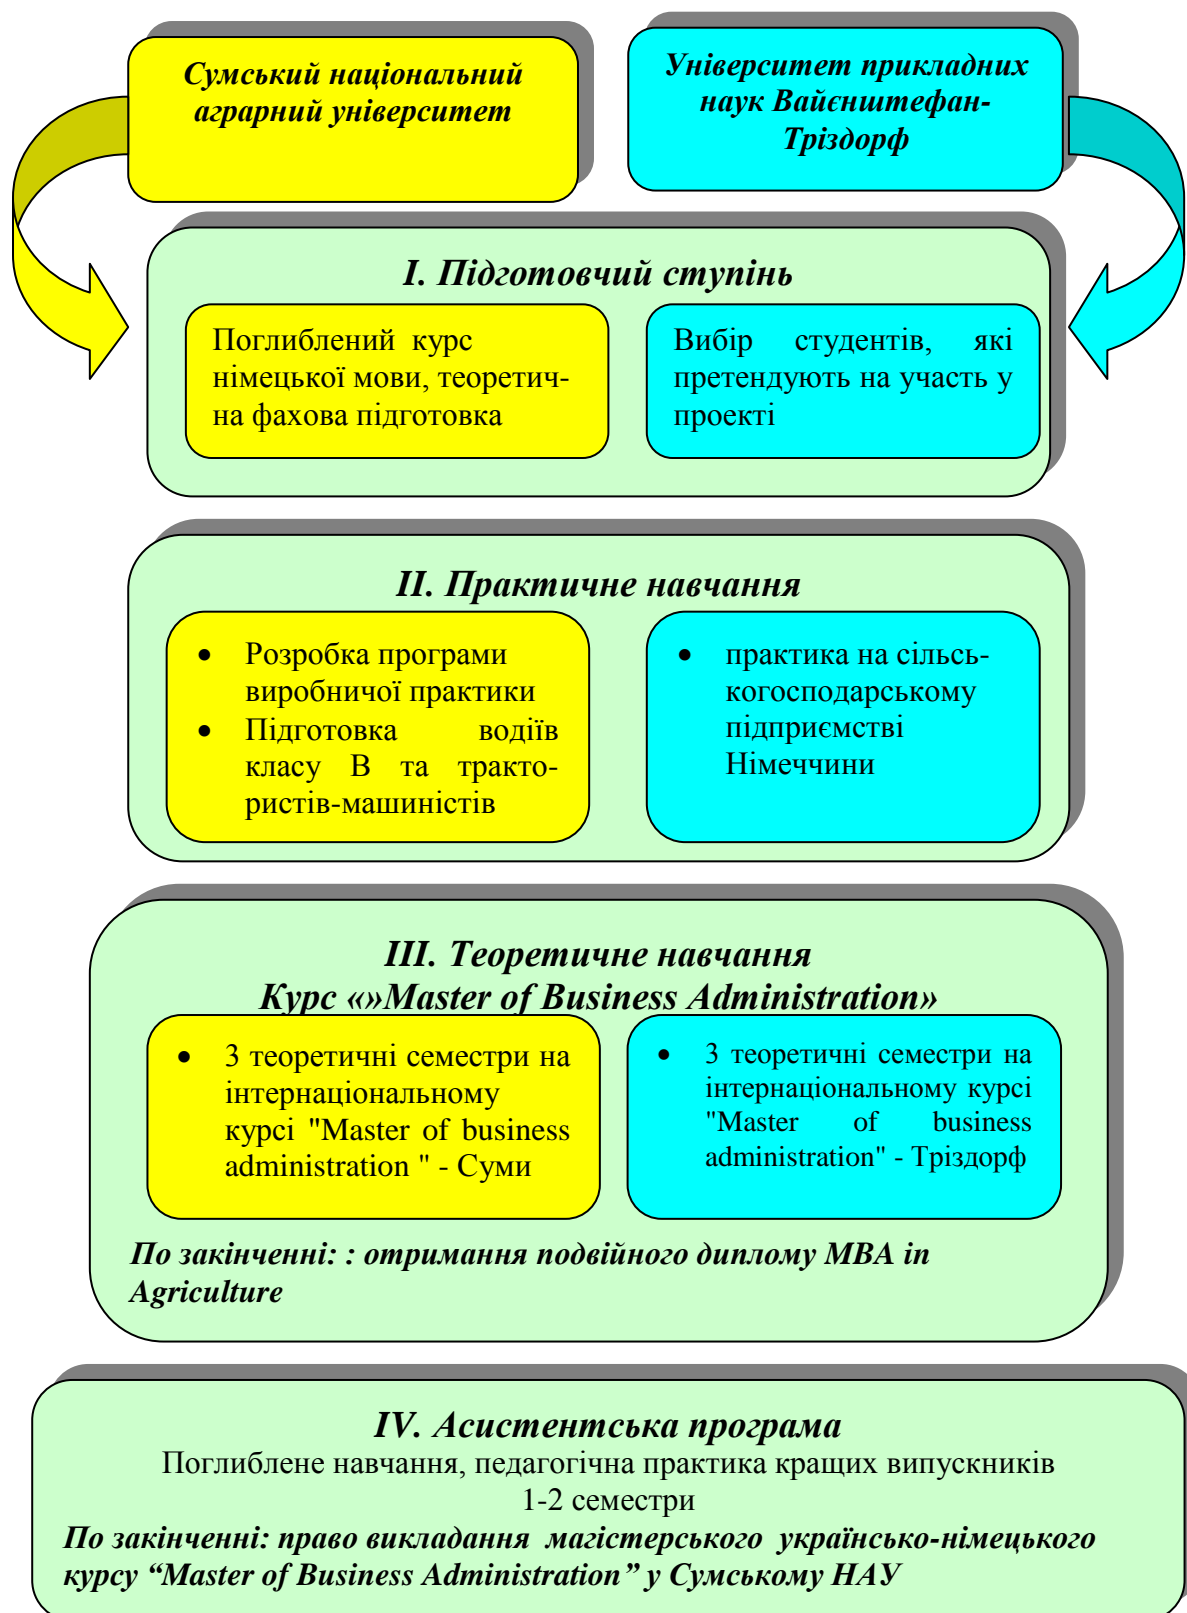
Сумський національний аграрний університет

Університет прикладних наук Вайєнштефан-Тріздорф

I. Підготовчий ступінь

Поглиблений курс німецької мови, теоретична фахова підготовка

Вибір студентів, які претендують на участь у проекті

II. Практичне навчання

- Розробка програми виробничої практики
- Підготовка водіїв класу В та трактористів-машиністів

- практика на сільськогосподарському підприємстві Німеччини

III. Теоретичне навчання
Курс «»Master of Business Administration»

- 3 теоретичні семестри на інтернаціональному курсі "Master of business administration " - Суми

- 3 теоретичні семестри на інтернаціональному курсі "Master of business administration" - Тріздорф

По закінченні: : отримання подвійного диплому MBA in Agriculture

IV. Асистентська програма
Поглиблене навчання, педагогічна практика кращих випускників
1-2 семестри
По закінченні: право викладання магістерського українсько-німецького курсу “Master of Business Administration” у Сумському НАУ